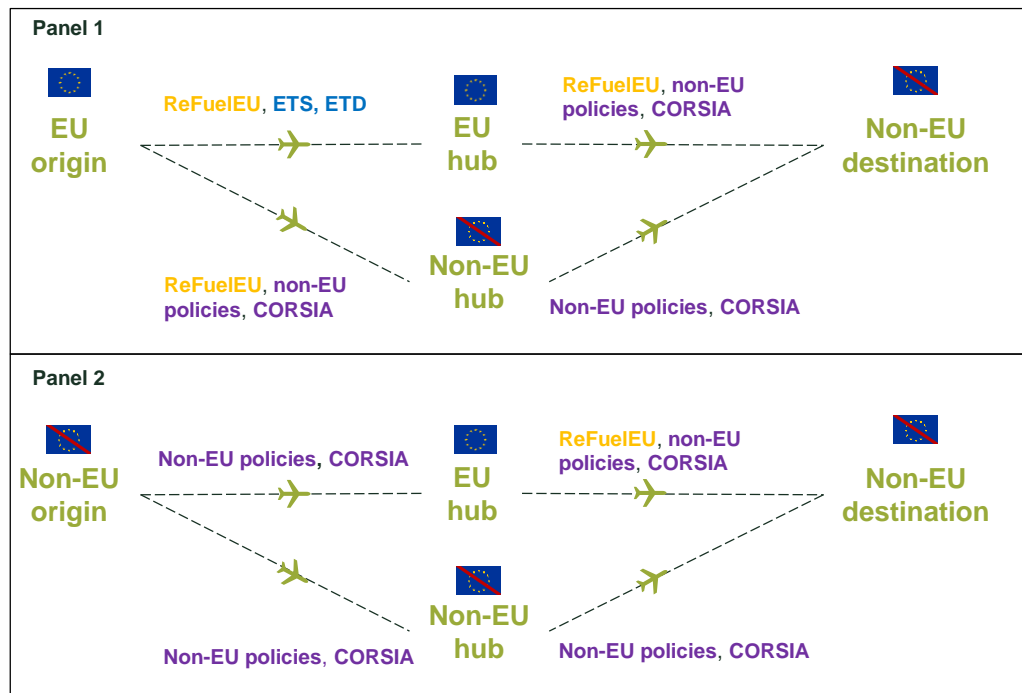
Panel 1

ReFuelEU, ETS, ETD

EU origin

EU hub

ReFuelEU, non-EU policies, CORSIA

Non-EU destination

ReFuelEU, non-EU policies, CORSIA

Non-EU hub

Non-EU policies, CORSIA

Panel 2

Non-EU policies, CORSIA

Non-EU origin

EU hub

ReFuelEU, non-EU policies, CORSIA

Non-EU destination

Non-EU hub

Non-EU policies, CORSIA

Non-EU policies, CORSIA